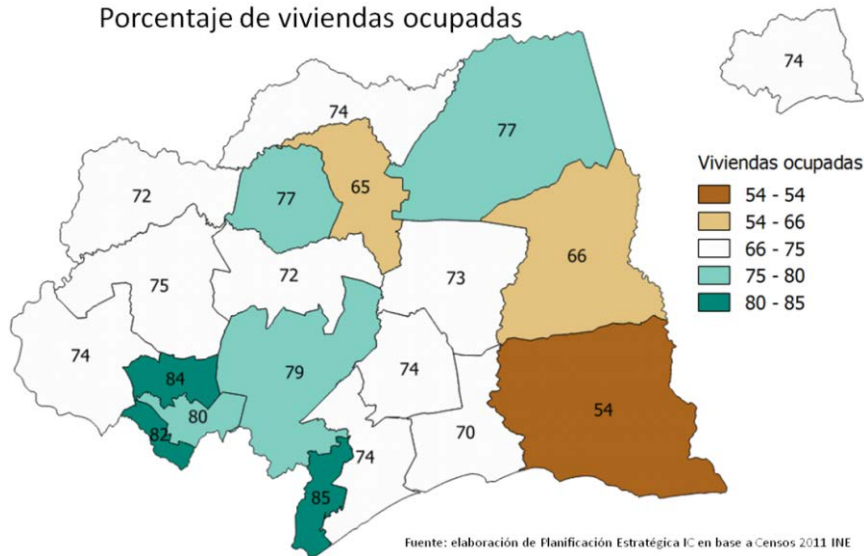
Porcentaje de viviendas ocupadas

74

74

77

72

77

65

Viviendas ocupadas
54 - 54
54 - 66
66 - 75
75 - 80
80 - 85

66

75

72

73

74

84

79

74

80

82

54

70

74

85

Fuente: elaboración de Planificación Estratégica IC en base a Censos 2011 INE